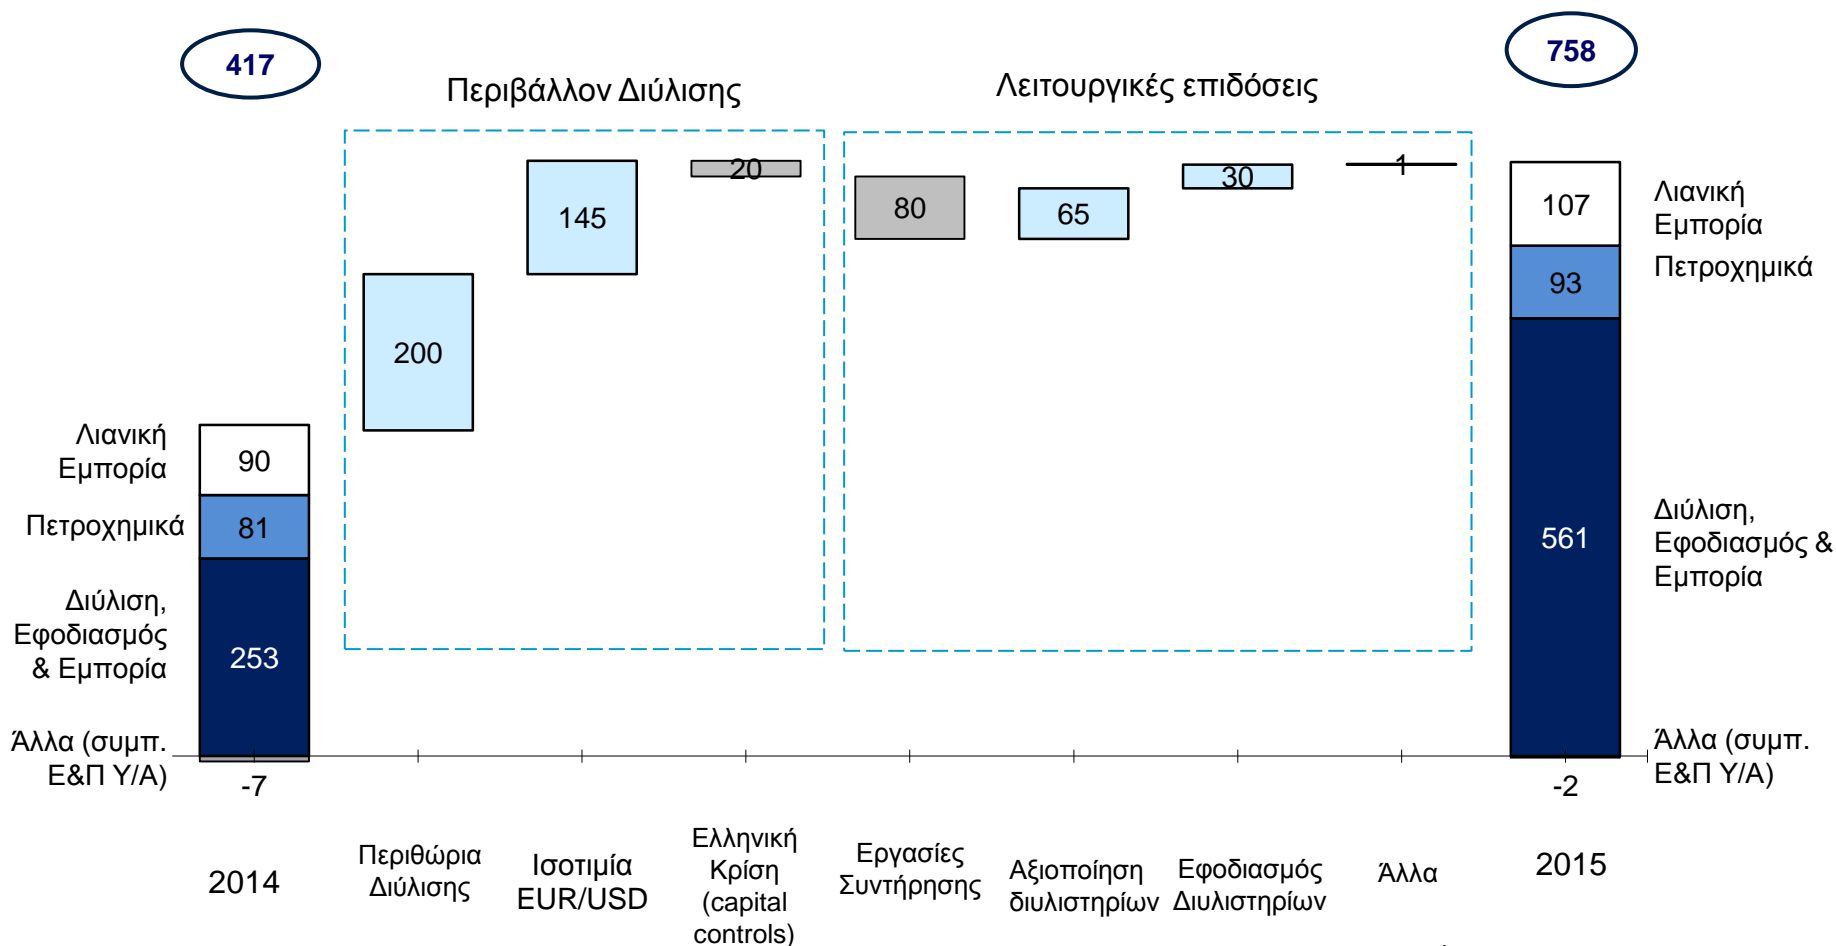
417

758

Περιβάλλον Διύλισης

Λειτουργικές επιδόσεις

Λιανική Εμπορία

90

Πετροχημικά

81

Διύλιση, Εφοδιασμός & Εμπορία

253

Άλλα (συμπ. Ε&Π Υ/Α)

-7

200

145

20

80

65

30

1

107

Λιανική Εμπορία

93

Πετροχημικά

561

Διύλιση, Εφοδιασμός & Εμπορία

Άλλα (συμπ. Ε&Π Υ/Α)

-2

2014

Περιθώρια Διύλισης

Ισοτιμία EUR/USD

Ελληνική Κρίση (capital controls)

Εργασίες Συντήρησης

Αξιοποίηση διυλιστηρίων

Εφοδιασμός Διυλιστηρίων

Άλλα

2015